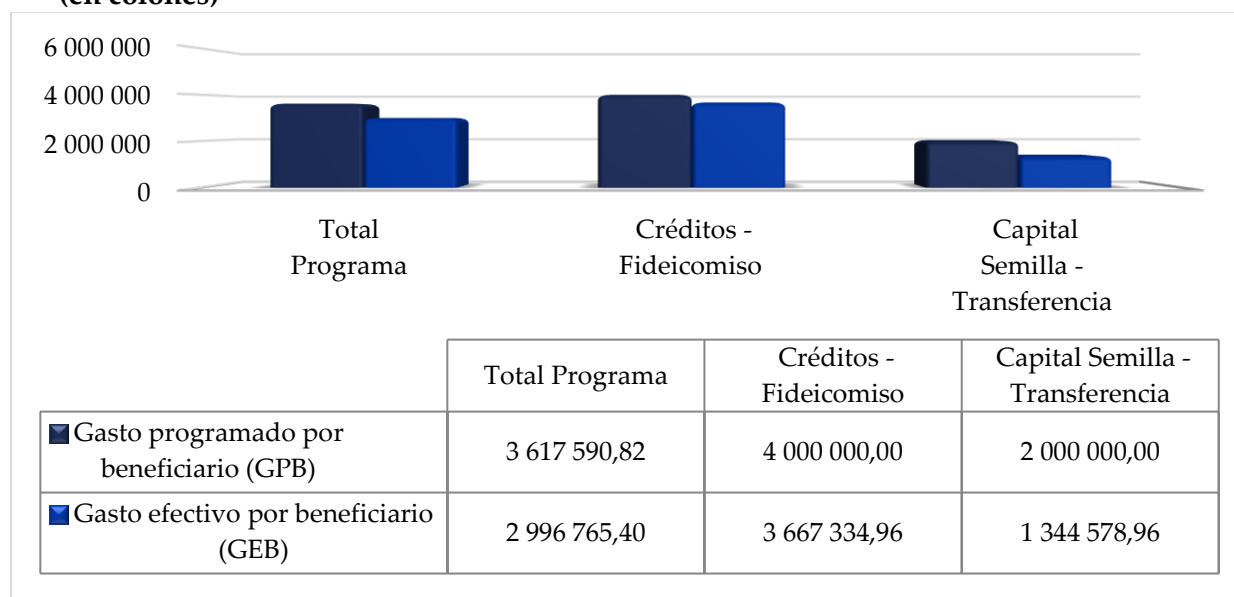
(en colones)

6 000 000
4 000 000
2 000 000
0

Total Programa
Créditos - Fideicomiso
Capital Semilla - Transferencia

| | Total Programa | Créditos - Fideicomiso | Capital Semilla - Transferencia |
|---|---|---|---|
| Gasto programado por beneficiario (GPB) | 3 617 590,82 | 4 000 000,00 | 2 000 000,00 |
| Gasto efectivo por beneficiario (GEB) | 2 996 765,40 | 3 667 334,96 | 1 344 578,96 |